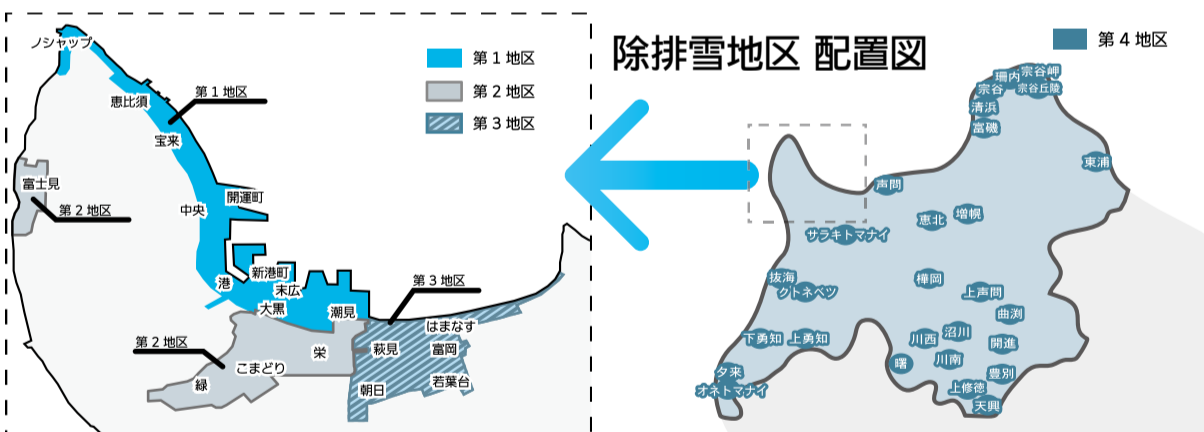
除排雪地区 配置図

第 1 地区
第 2 地区
第 3 地区
第 4 地区

ノシャップ
恵比須
第 1 地区
宝来
富士見
第 2 地区
開運町
中央
港
新港町
末広
大黒
潮見
第 3 地区
はまなす
第 2 地区
こまどり
栄
萩見
富岡
緑
朝日
若葉台

宗谷岬
珊内
宗谷
宗谷丘陵
清浜
富磯
東浦
声問
恵北
増幌
サラキトマナイ
抜海
樺岡
クトネベツ
上声問
曲渕
下勇知
上勇知
川西
沼川
開進
夕来
曙
川南
オネトマナイ
豊別
上修徳
天興